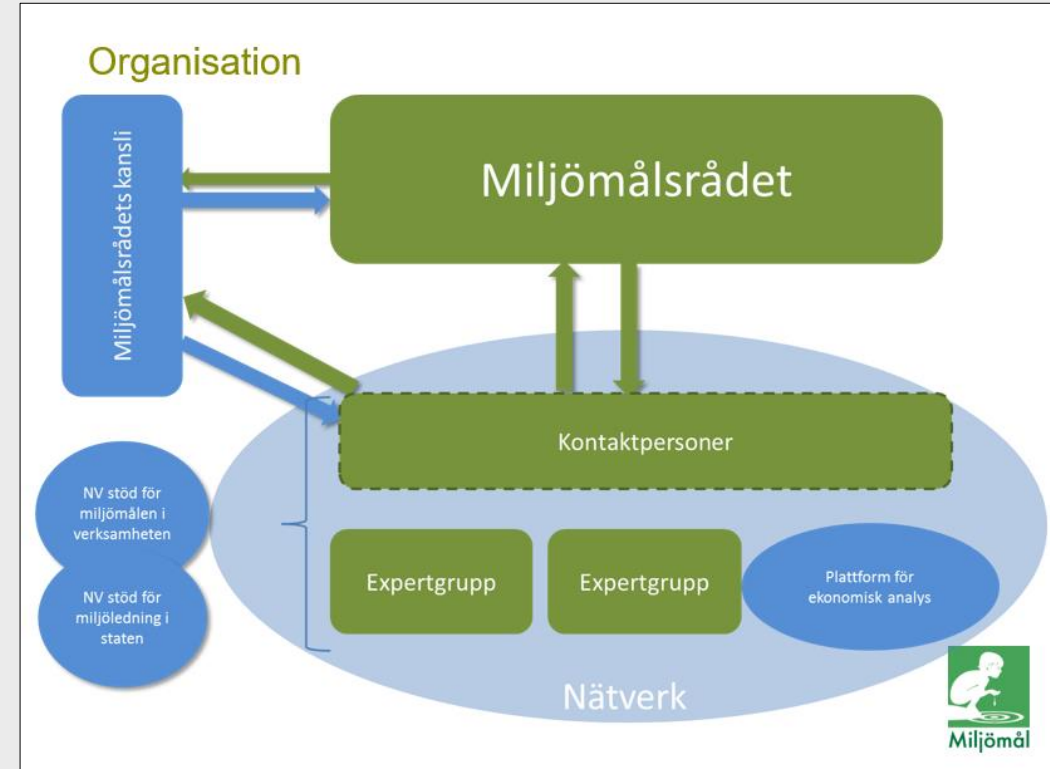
Organisation

Miljömålsrådets kansli

Miljömålsrådet

Kontaktpersoner

NV stöd för miljömålen i verksamheten

NV stöd för miljöledning i staten

Expertgrupp

Expertgrupp

Plattform för ekonomisk analys

Nätverk

Miljömål